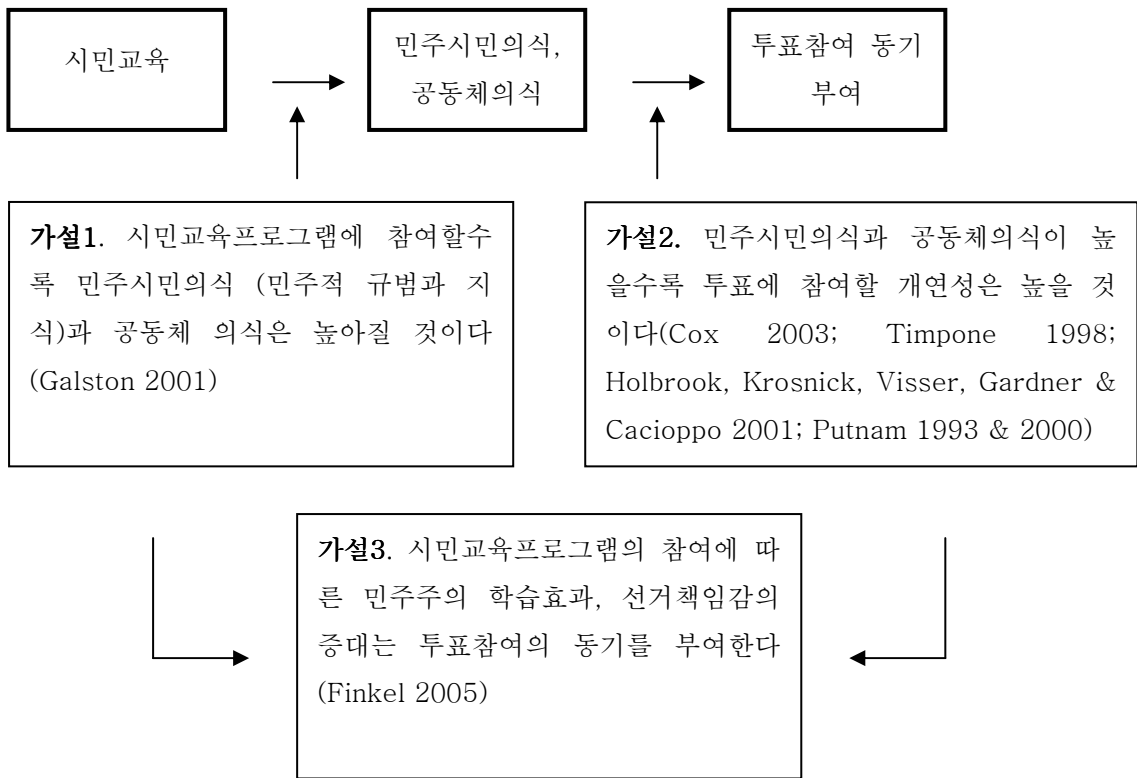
시민교육

민주시민의식, 공동체의식

투표참여 동기 부여

**가설1**. 시민교육프로그램에 참여할수록 민주시민의식 (민주적 규범과 지식)과 공동체 의식은 높아질 것이다 (Galston 2001)

**가설2.** 민주시민의식과 공동체의식이 높을수록 투표에 참여할 개연성은 높을 것이다(Cox 2003; Timpone 1998; Holbrook, Krosnick, Visser, Gardner & Cacioppo 2001; Putnam 1993 & 2000)

**가설3**. 시민교육프로그램의 참여에 따른 민주주의 학습효과, 선거책임감의 증대는 투표참여의 동기를 부여한다 (Finkel 2005)